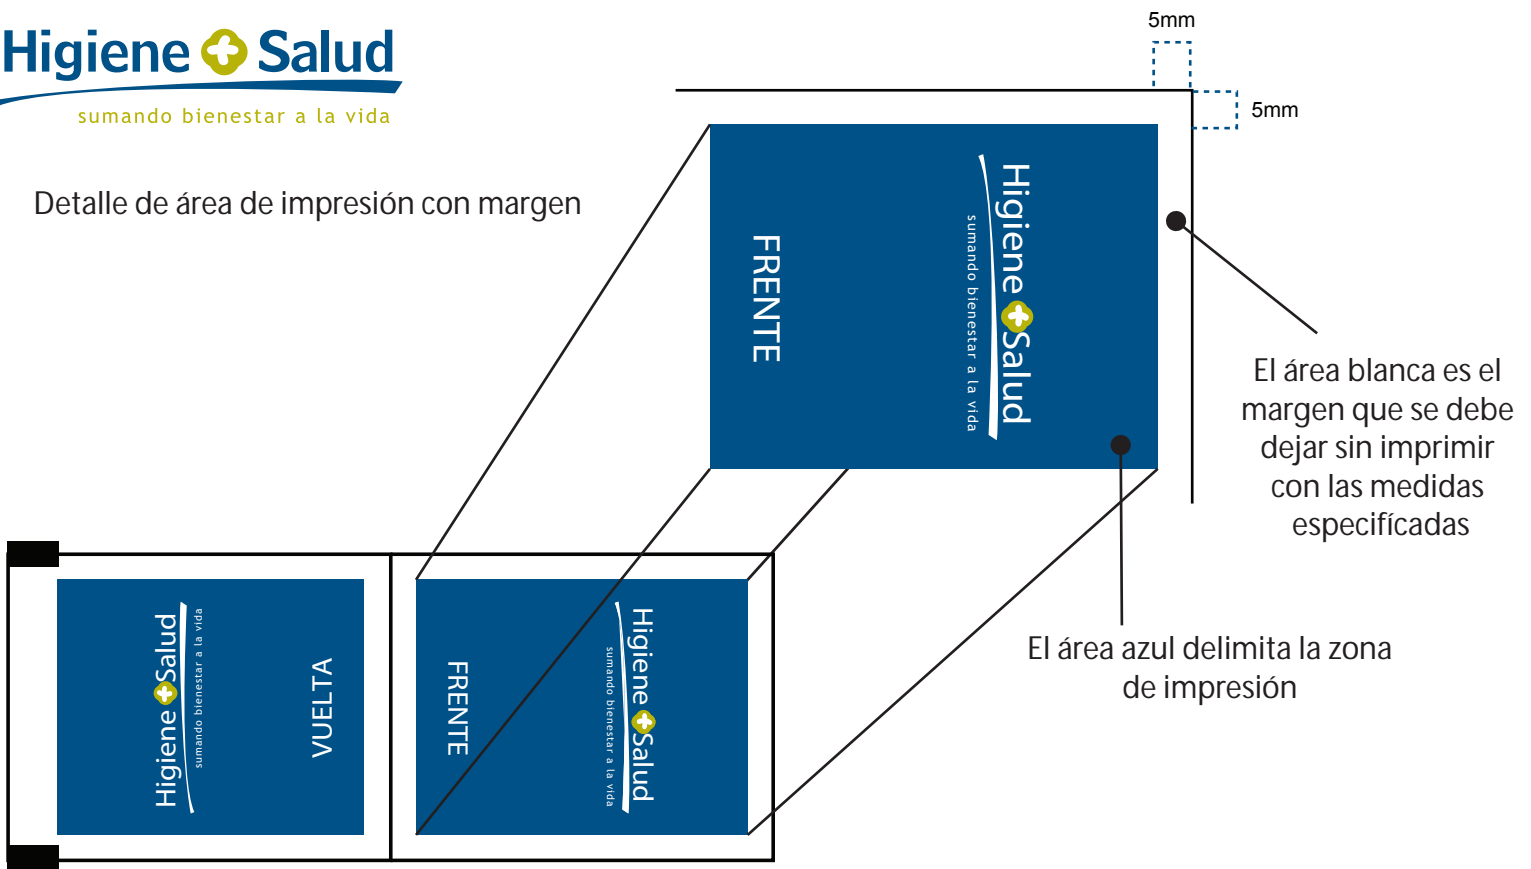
Higiene Salud
sumando bienestar a la vida

Detalle de área de impresión con margen

5mm

5mm

FRENTE

Higiene Salud
sumando bienestar a la vida

El área blanca es el margen que se debe dejar sin imprimir con las medidas especifícadas

El área azul delimita la zona de impresión

Higiene Salud
sumando bienestar a la vida

VUELTA

FRENTE

Higiene Salud
sumando bienestar a la vida